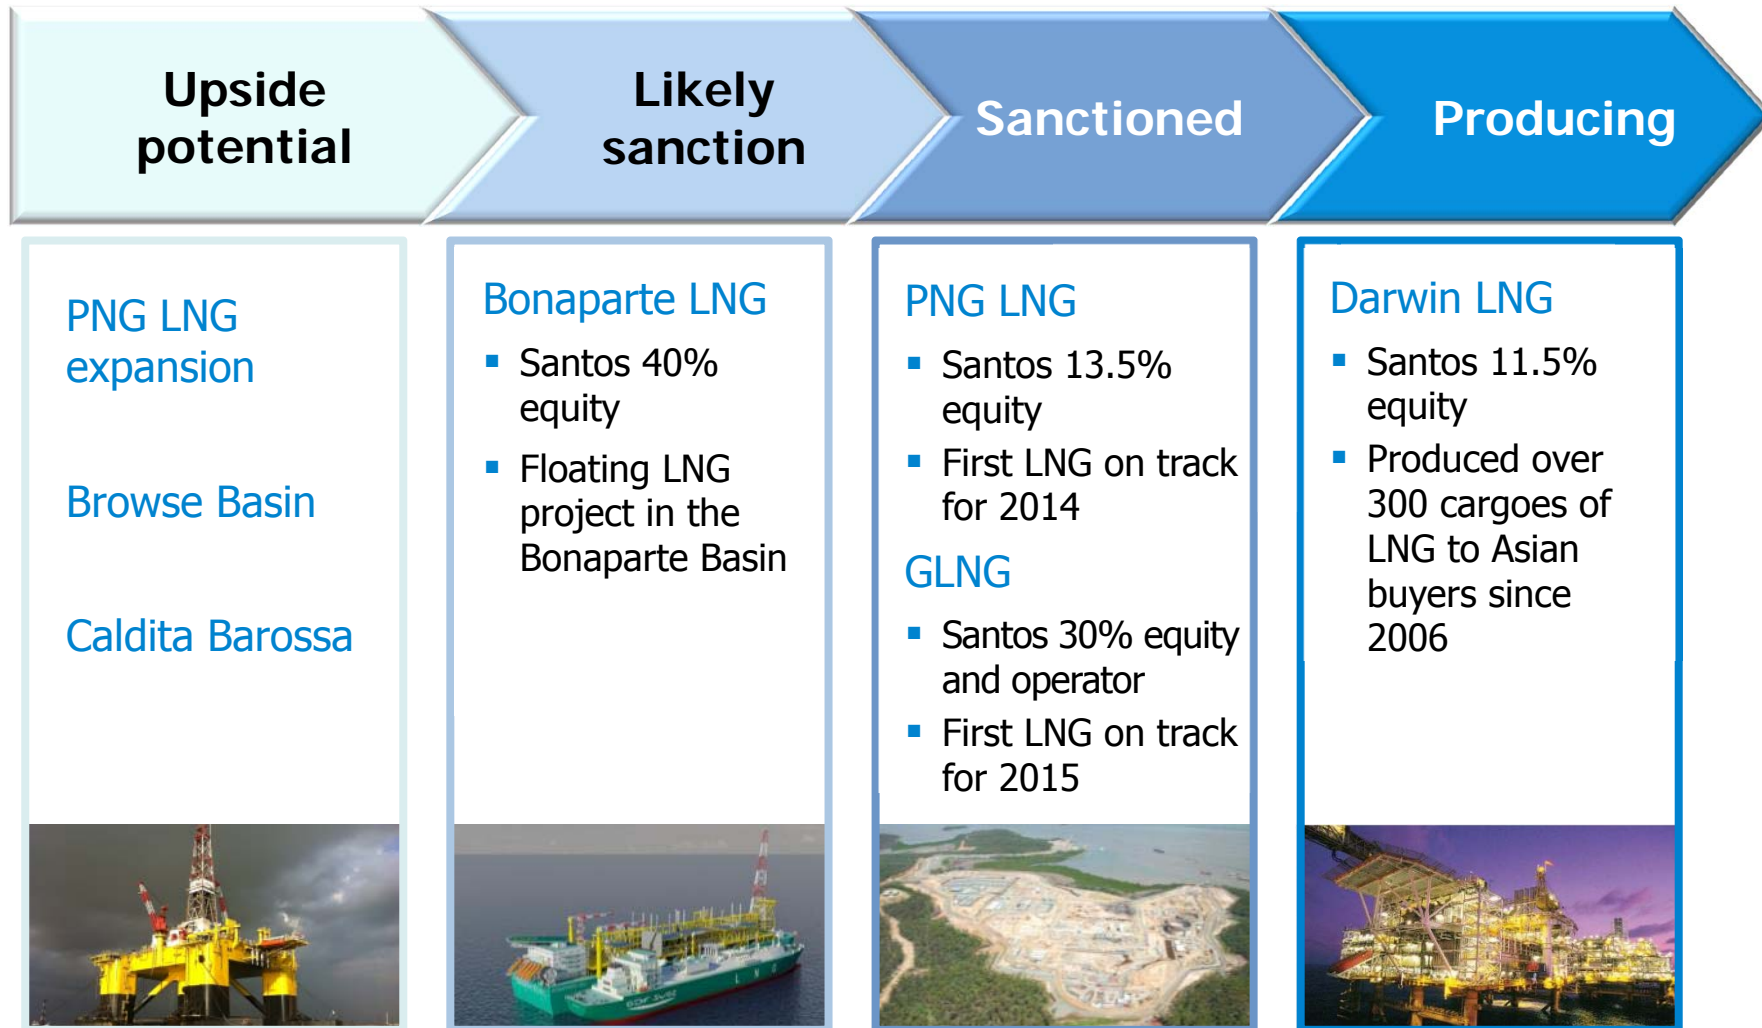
Upside potential

Likely sanction

Sanctioned

Producing

PNG LNG expansion

Browse Basin

Caldita Barossa

Bonaparte LNG

- Santos 40% equity
- Floating LNG project in the Bonaparte Basin

PNG LNG

- Santos 13.5% equity
- First LNG on track for 2014

GLNG

- Santos 30% equity and operator
- First LNG on track for 2015

Darwin LNG

- Santos 11.5% equity
- Produced over 300 cargoes of LNG to Asian buyers since 2006